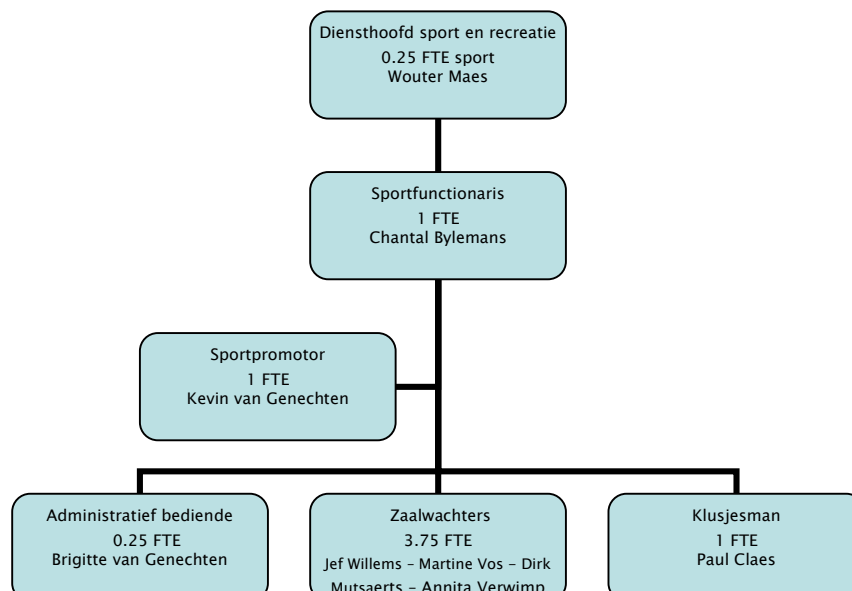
Diensthoofd sport en recreatie
0.25 FTE sport
Wouter Maes

Sportfunctionaris
1 FTE
Chantal Bylemans

Sportpromotor
1 FTE
Kevin van Genechten

Administratief bediende
0.25 FTE
Brigitte van Genechten

Zaalwachters
3.75 FTE
Jef Willems – Martine Vos – Dirk Mutsaerts – Annita Verwimp

Klusjesman
1 FTE
Paul Claes